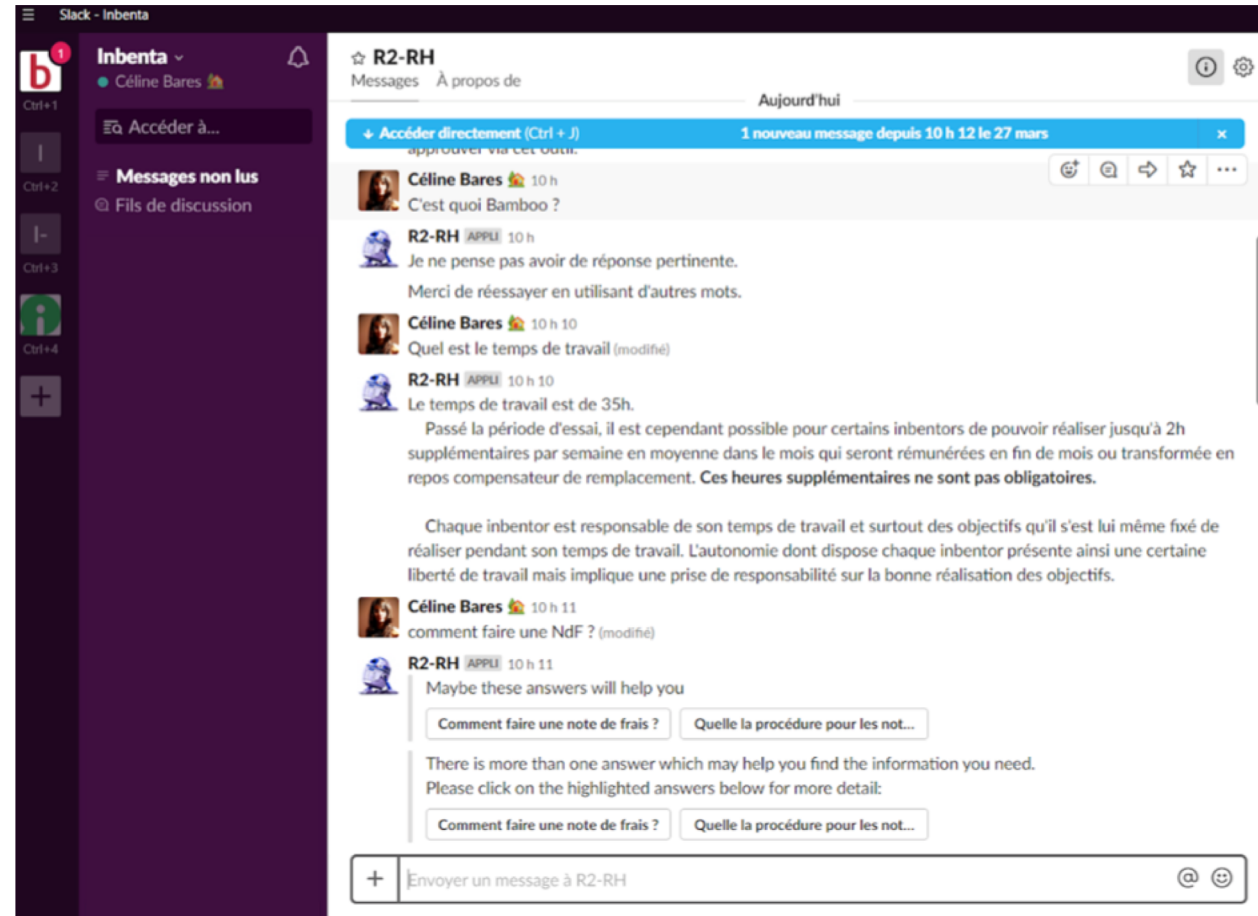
Slack - Inbenta

1
Ctrl+1
Ctrl+2
Ctrl+3
Ctrl+4

Inbenta
Céline Bares
Accéder à...
Messages non lus
Fils de discussion

R2-RH
Messages À propos de

Aujourd'hui

Accéder directement (Ctrl + J) 1 nouveau message depuis 10 h 12 le 27 mars

approuver via cet outil.

Céline Bares 10 h
C'est quoi Bamboo ?

R2-RH APPLI 10 h
Je ne pense pas avoir de réponse pertinente.

Merci de réessayer en utilisant d'autres mots.

Céline Bares 10 h 10
Quel est le temps de travail (modifié)

R2-RH APPLI 10 h 10
Le temps de travail est de 35h.
Passé la période d'essai, il est cependant possible pour certains inbentors de pouvoir réaliser jusqu'à 2h supplémentaires par semaine en moyenne dans le mois qui seront rémunérées en fin de mois ou transformée en repos compensateur de remplacement. **Ces heures supplémentaires ne sont pas obligatoires.**

Chaque inbentor est responsable de son temps de travail et surtout des objectifs qu'il s'est lui même fixé de réaliser pendant son temps de travail. L'autonomie dont dispose chaque inbentor présente ainsi une certaine liberté de travail mais implique une prise de responsabilité sur la bonne réalisation des objectifs.

Céline Bares 10 h 11
comment faire une NdF ? (modifié)

R2-RH APPLI 10 h 11
Maybe these answers will help you
Comment faire une note de frais ? Quelle la procédure pour les not...

There is more than one answer which may help you find the information you need.
Please click on the highlighted answers below for more detail:
Comment faire une note de frais ? Quelle la procédure pour les not...

Envoyer un message à R2-RH